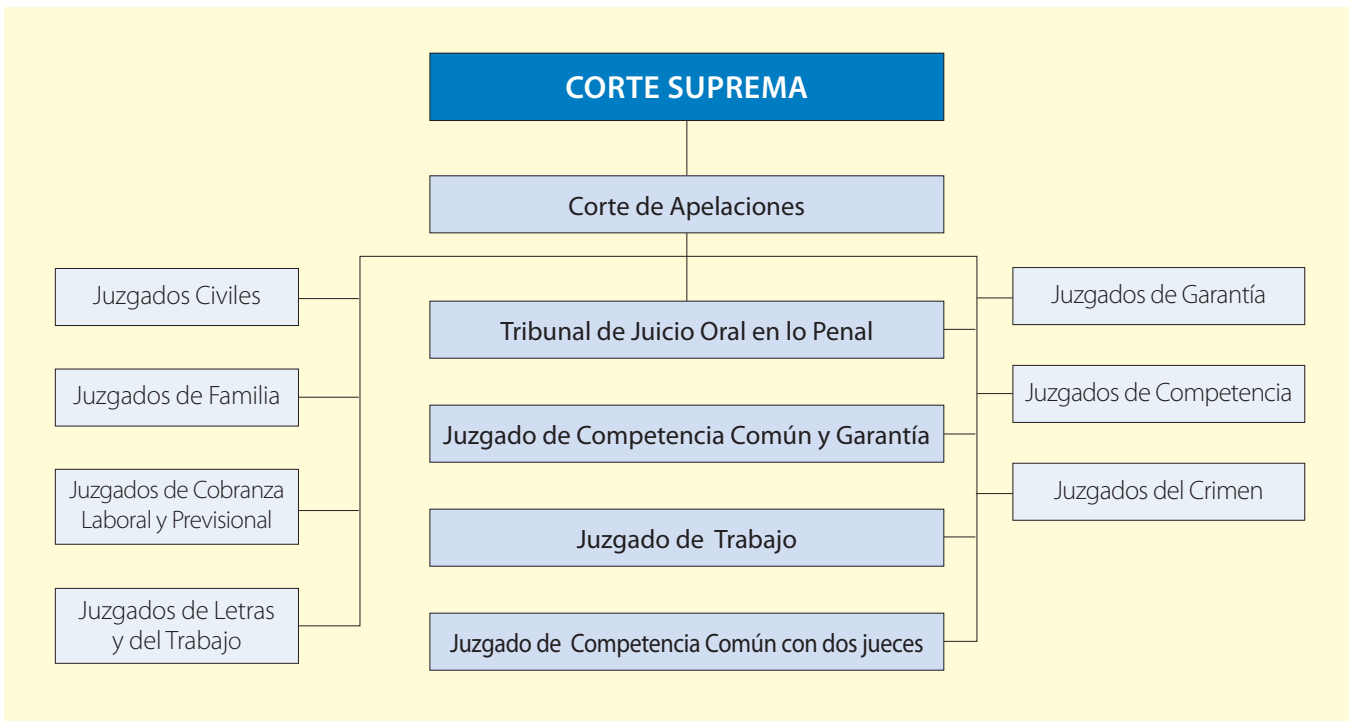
CORTE SUPREMA

Corte de Apelaciones

Juzgados Civiles

Juzgados de Familia

Juzgados de Cobranza Laboral y Previsional

Juzgados de Letras y del Trabajo

Tribunal de Juicio Oral en lo Penal

Juzgado de Competencia Común y Garantía

Juzgado de Trabajo

Juzgado de Competencia Común con dos jueces

Juzgados de Garantía

Juzgados de Competencia

Juzgados del Crimen